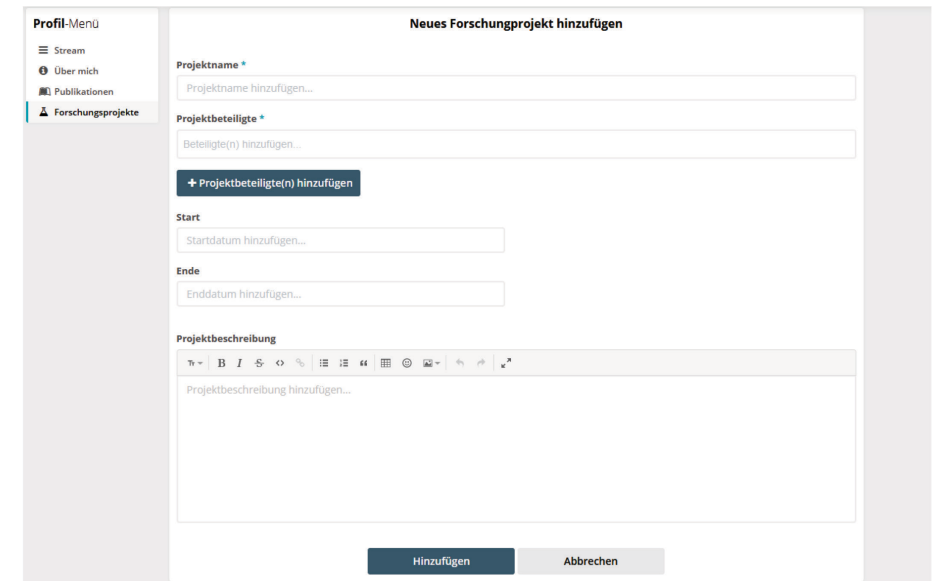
Profil-Menü

Stream
Über mich
Publikationen
Forschungsprojekte

Neues Forschungprojekt hinzufügen

Projektname *
Projektname hinzufügen...

Projektbeteiligte *
Beteiligte(n) hinzufügen...

+ Projektbeteiligte(n) hinzufügen

Start
Startdatum hinzufügen...

Ende
Enddatum hinzufügen...

Projektbeschreibung
B I
Projektbeschreibung hinzufügen...

Hinzufügen
Abbrechen